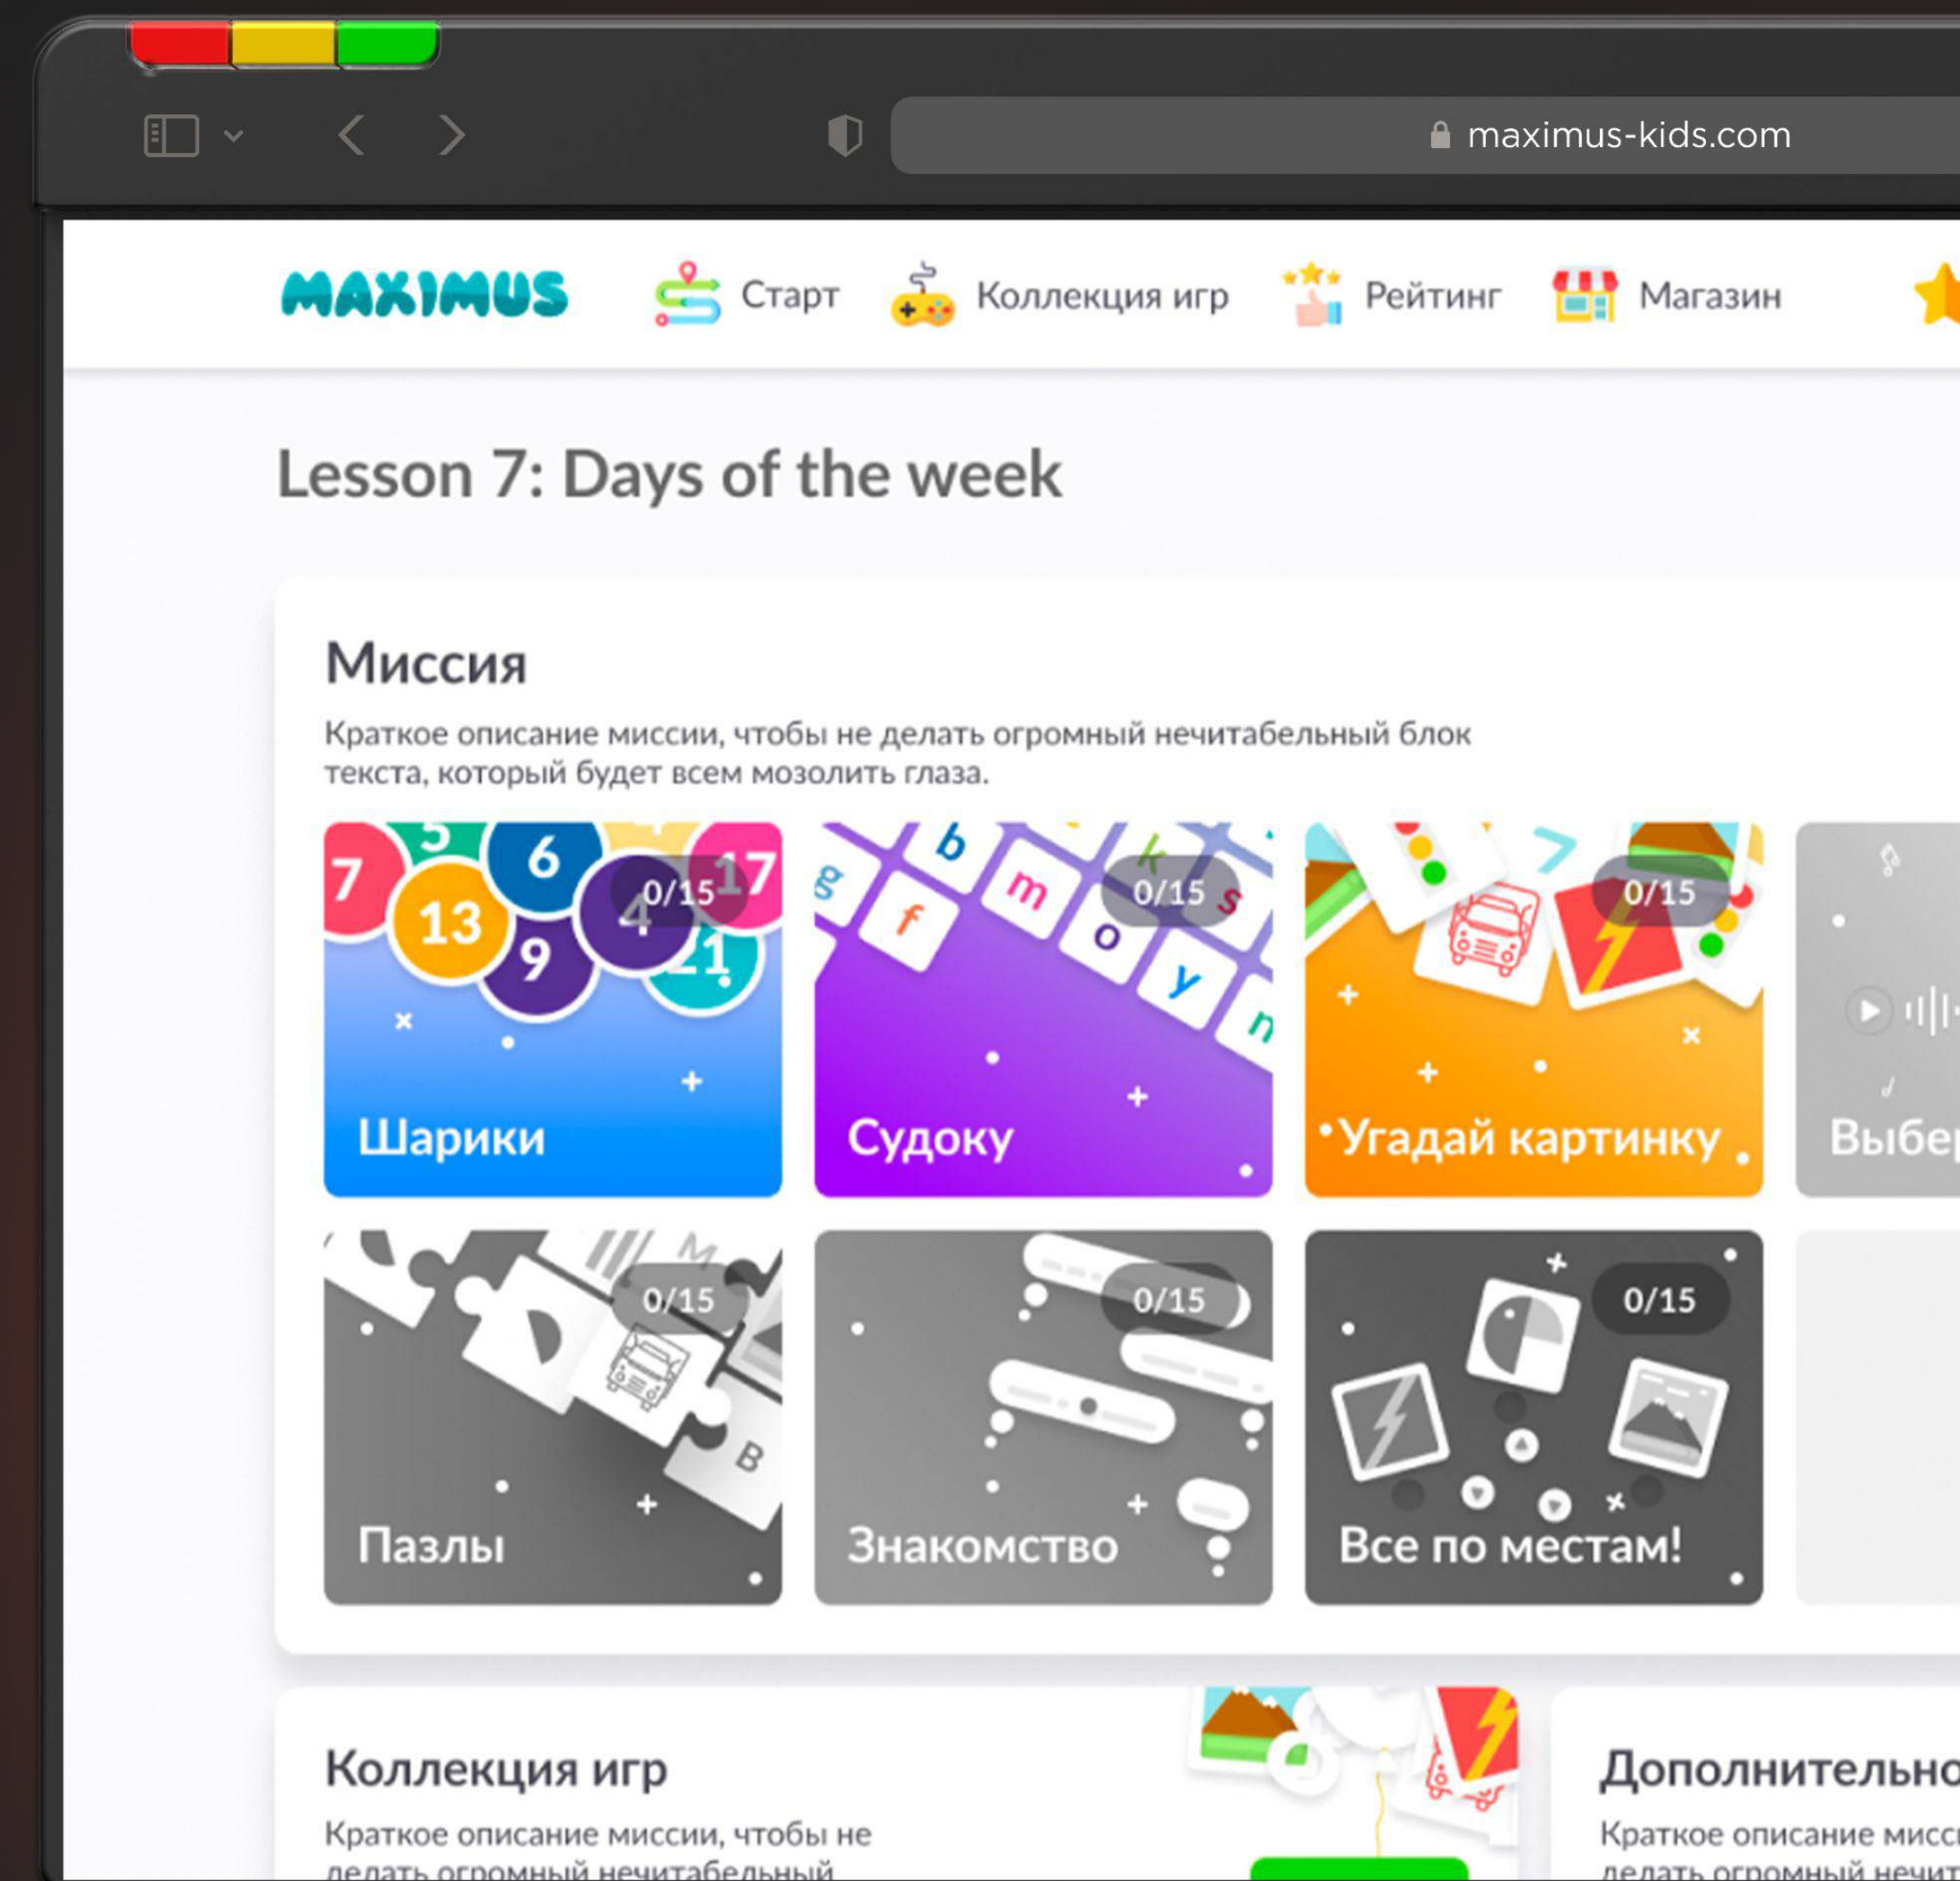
maximus-kids.com

MAXIMUS Старт Коллекция игр Рейтинг Магазин

Lesson 7: Days of the week

Миссия

Краткое описание миссии, чтобы не делать огромный нечитабельный блок текста, который будет всем мозолить глаза.

0/15 Шарики

0/15 Судоку

0/15 Угадай картинку

Выбе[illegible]

0/15 Пазлы

0/15 Знакомство

0/15 Все по местам!

Коллекция игр

Краткое описание миссии, чтобы не делать огромный нечитабельный

Дополнительно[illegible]

Краткое описание мисс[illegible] делать огромный нечит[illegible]